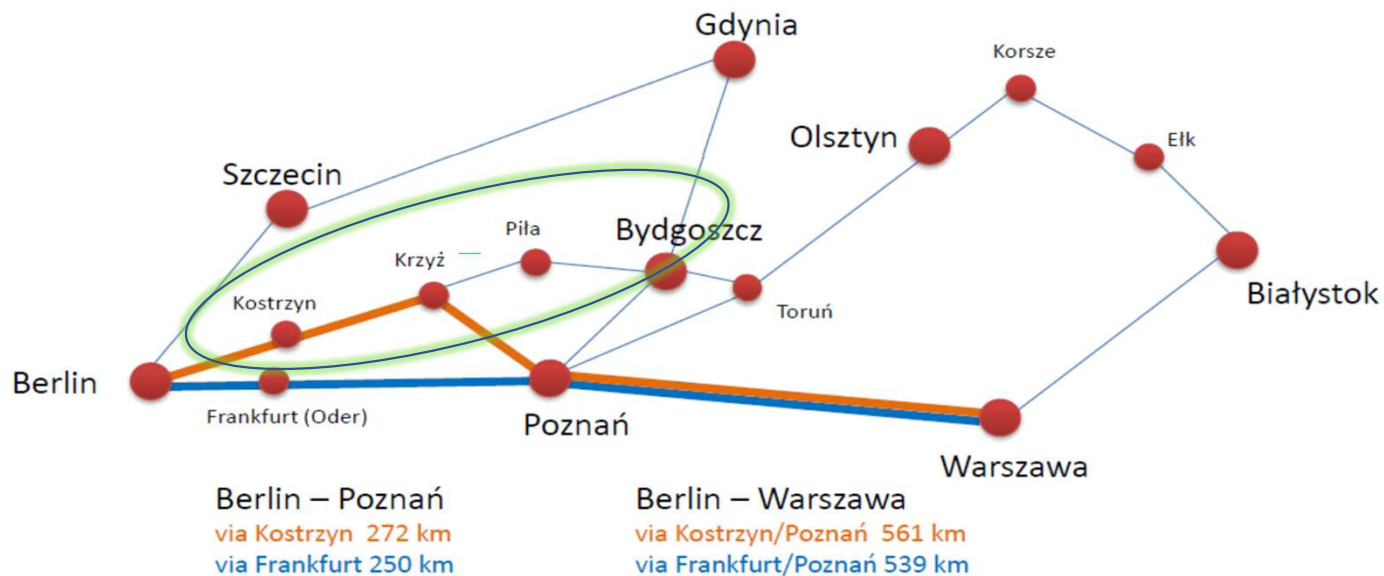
Gdynia

Korsze

Olsztyn

Ełk

Szczecin

Piła

Bydgoszcz

Krzyż

Białystok

Kostrzyn

Toruń

Berlin

Frankfurt (Oder)

Poznań

Warszawa

Berlin – Poznań
via Kostrzyn 272 km
via Frankfurt 250 km

Berlin – Warszawa
via Kostrzyn/Poznań 561 km
via Frankfurt/Poznań 539 km